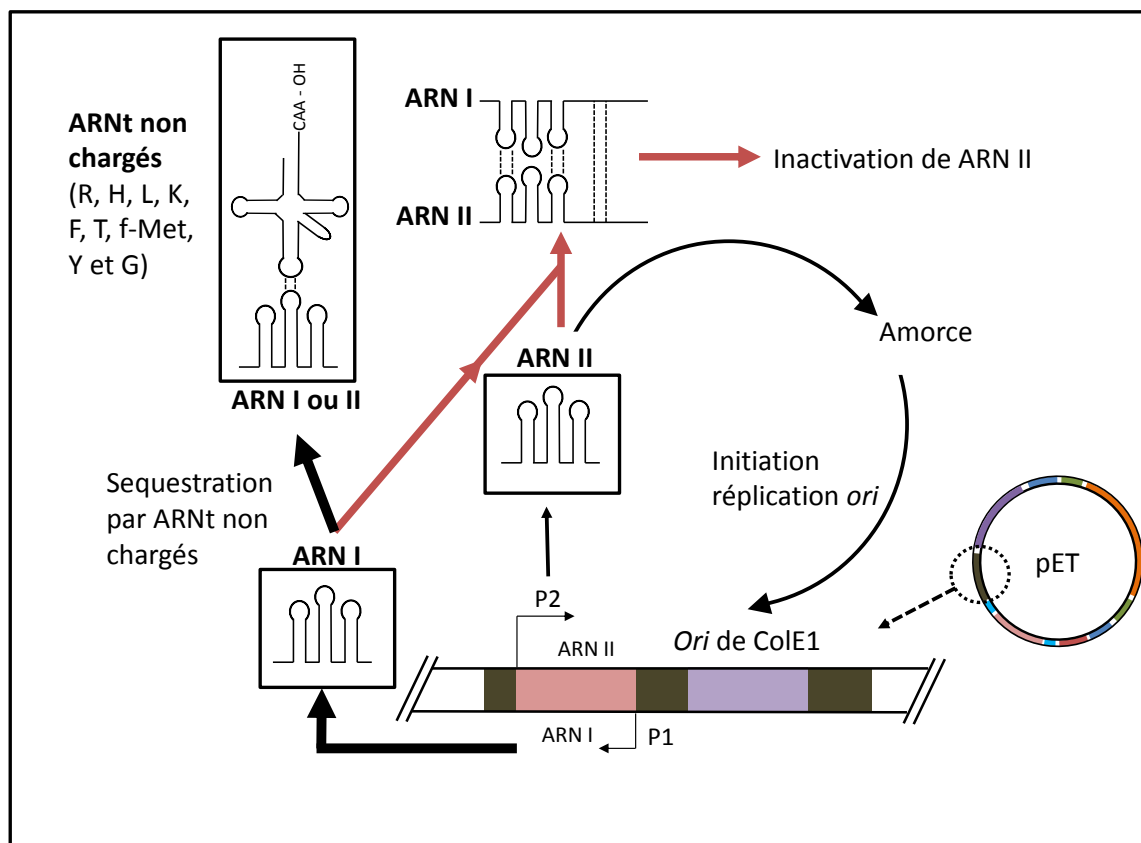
ARNt non chargés (R, H, L, K, F, T, f-Met, Y et G)

CAA - OH

ARN I ou II

ARN I

ARN II

Inactivation de ARN II

Amorce

ARN II

Initiation réplication ori

Sequestration par ARNt non chargés

ARN I

pET

P2

Ori de ColE1

ARN II

ARN I

P1